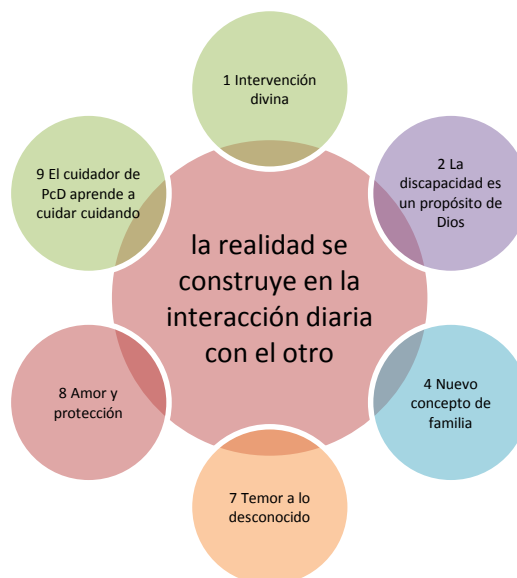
la realidad se construye en la interacción diaria con el otro

1 Intervención divina

2 La discapacidad es un propósito de Dios

4 Nuevo concepto de familia

7 Temor a lo desconocido

8 Amor y protección

9 El cuidador de PcD aprende a cuidar cuidando